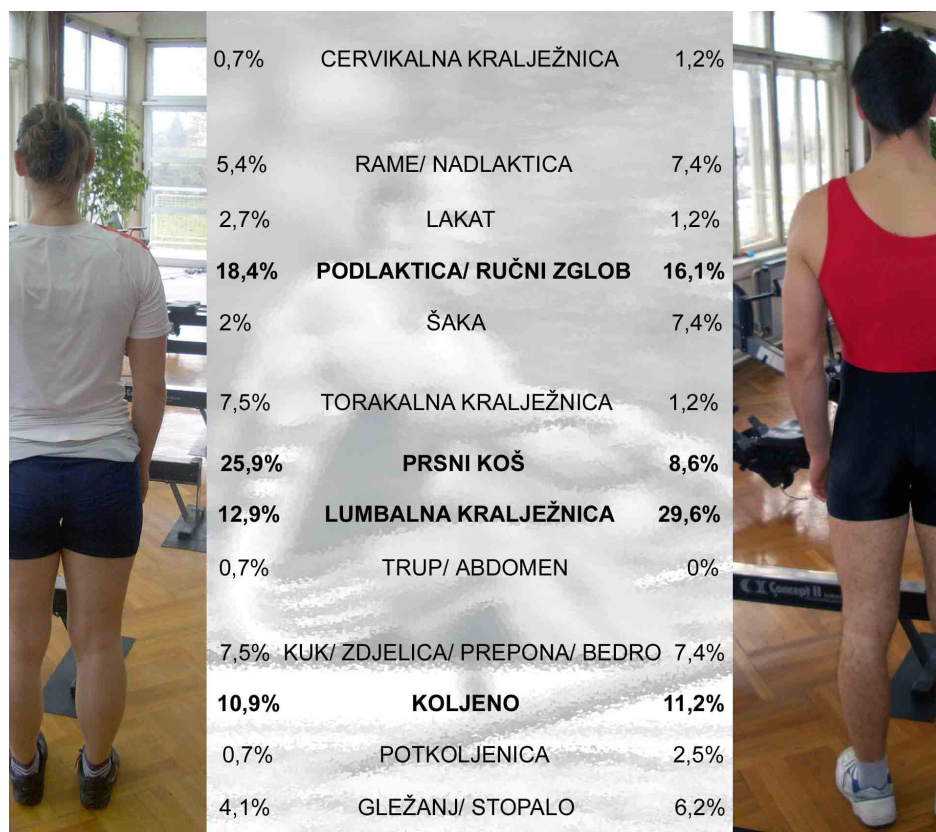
| | | |
|---|---|---|
| 0,7% | CERVIKALNA KRALJEŽNICA | 1,2% |
| 5,4% | RAME/ NADLAKTICA | 7,4% |
| 2,7% | LAKAT | 1,2% |
| **18,4%** | **PODLAKTICA/ RUČNI ZGLOB** | **16,1%** |
| 2% | ŠAKA | 7,4% |
| 7,5% | TORAKALNA KRALJEŽNICA | 1,2% |
| **25,9%** | **PRSNI KOŠ** | **8,6%** |
| **12,9%** | **LUMBALNA KRALJEŽNICA** | **29,6%** |
| 0,7% | TRUP/ ABDOMEN | 0% |
| 7,5% | KUK/ ZDJELICA/ PREPONA/ BEDRO | 7,4% |
| **10,9%** | **KOLJENO** | **11,2%** |
| 0,7% | POTKOLJENICA | 2,5% |
| 4,1% | GLEŽANJ/ STOPALO | 6,2% |

Concept II